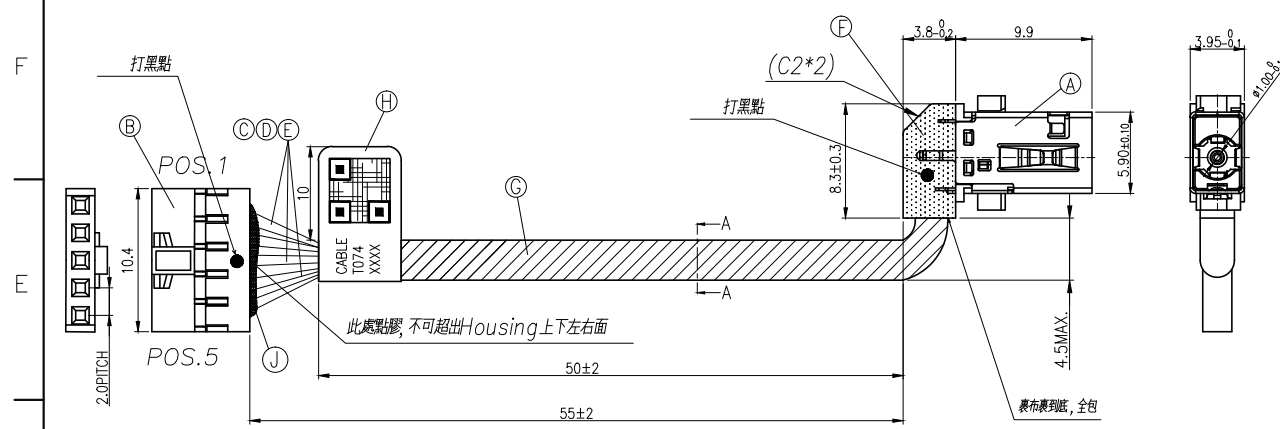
F

E

打黑點

Ⓑ

POS.1

ⒸⒹⒺ

Ⓗ

10

10.4

2.0PITCH

POS.5

Ⓙ

CABLE
T074
XXXX

Ⓖ

A

A

此處點膠, 不可超出Housing上下左右面

$50\pm2$

$55\pm2$

Ⓕ

(C2*2)

打黑點

$3.8^{\ 0}_{-0.2}$

9.9

Ⓐ

$8.3\pm0.3$

$5.90\pm0.10$

4.5MAX.

裹布裹到底, 全包

$3.95^{\ 0}_{-0.1}$

$\phi1.00^{\ 0}_{-0.1}$